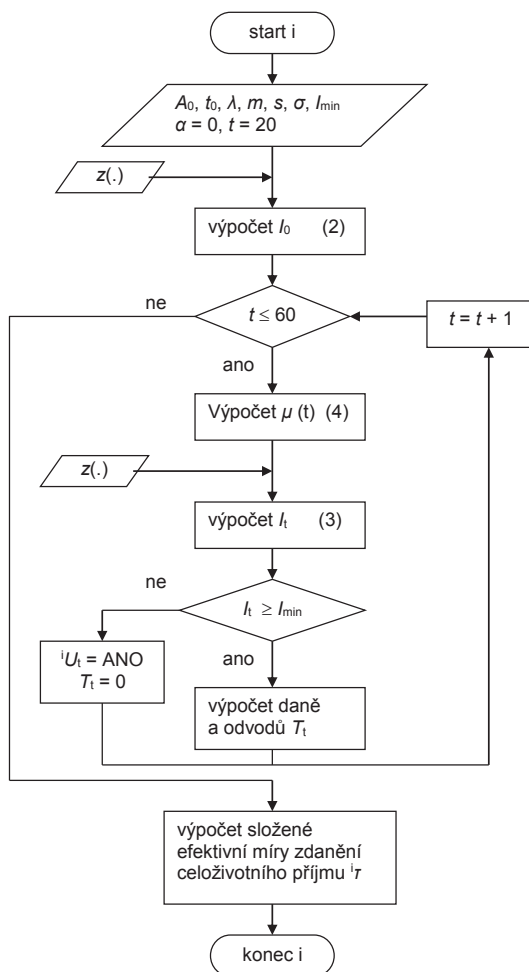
start i

$A_0$, $t_0$, $\lambda$, $m$, $s$, $\sigma$, $I_{min}$
$\alpha = 0$, $t = 20$

$z$(.)

výpočet $I_0$ (2)

ne

$t \leq 60$

$t = t + 1$

ano

Výpočet $\mu$ (t) (4)

$z$(.)

výpočet $I_t$ (3)

ne

$I_t \geq I_{min}$

${}^{i}U_t$ = ANO
$T_t = 0$

ano

výpočet daně a odvodů $T_t$

výpočet složené efektivní míry zdanění celoživotního příjmu ${}^{i}\tau$

konec i